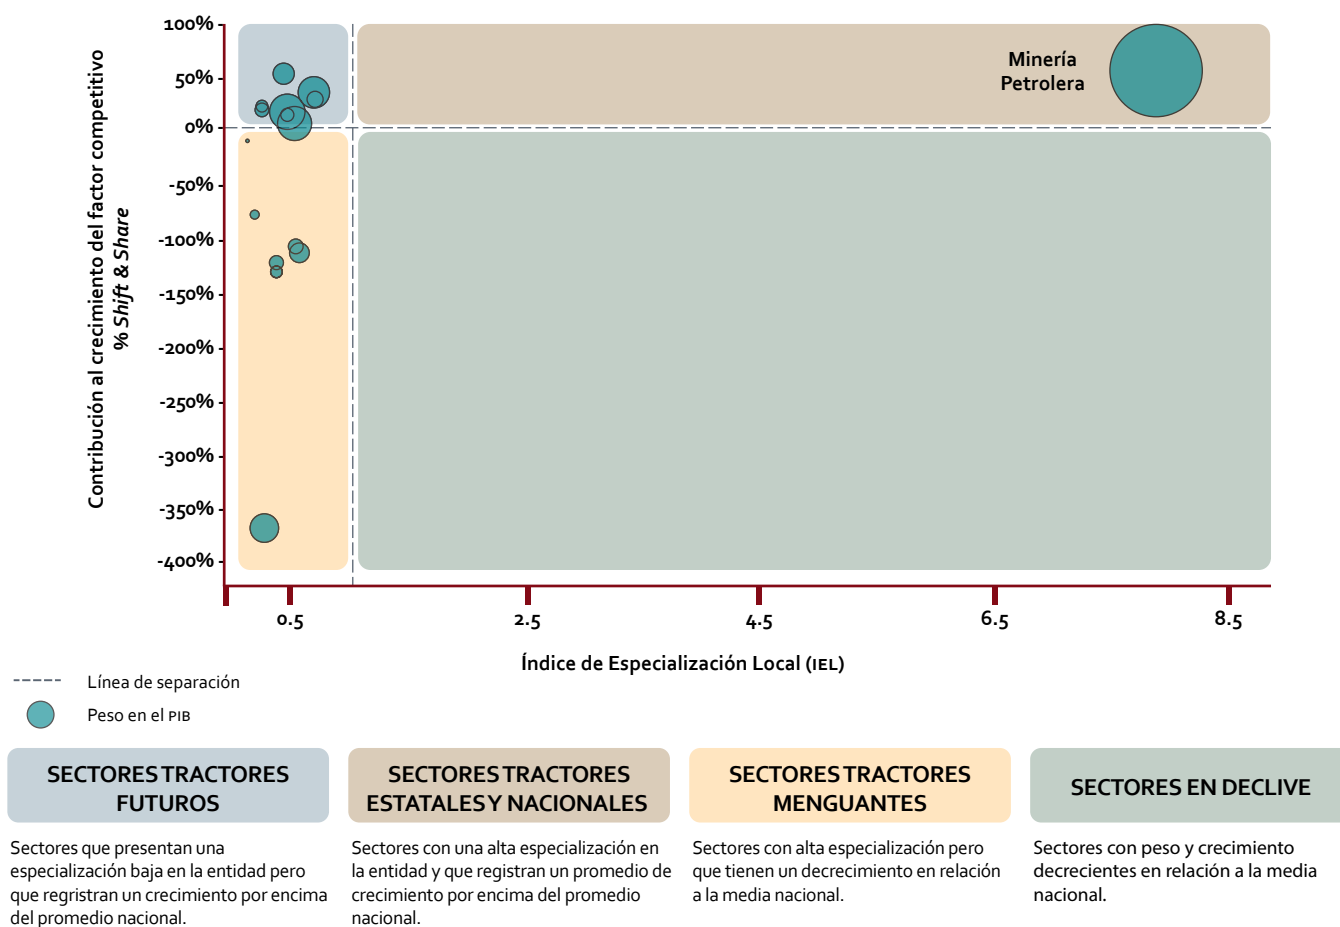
Contribución al crecimiento del factor competitivo
% Shift & Share

100%
50%
0%
-50%
-100%
-150%
-200%
-250%
-300%
-350%
-400%

Minería Petrolera

0.5
2.5
4.5
6.5
8.5

Índice de Especialización Local (IEL)

Línea de separación

Peso en el PIB

SECTORES TRACTORES FUTUROS

Sectores que presentan una especialización baja en la entidad pero que regristran un crecimiento por encima del promedio nacional.

SECTORES TRACTORES ESTATALES Y NACIONALES

Sectores con una alta especialización en la entidad y que registran un promedio de crecimiento por encima del promedio nacional.

SECTORES TRACTORES MENGUANTES

Sectores con alta especialización pero que tienen un decrecimiento en relación a la media nacional.

SECTORES EN DECLIVE

Sectores con peso y crecimiento decrecientes en relación a la media nacional.